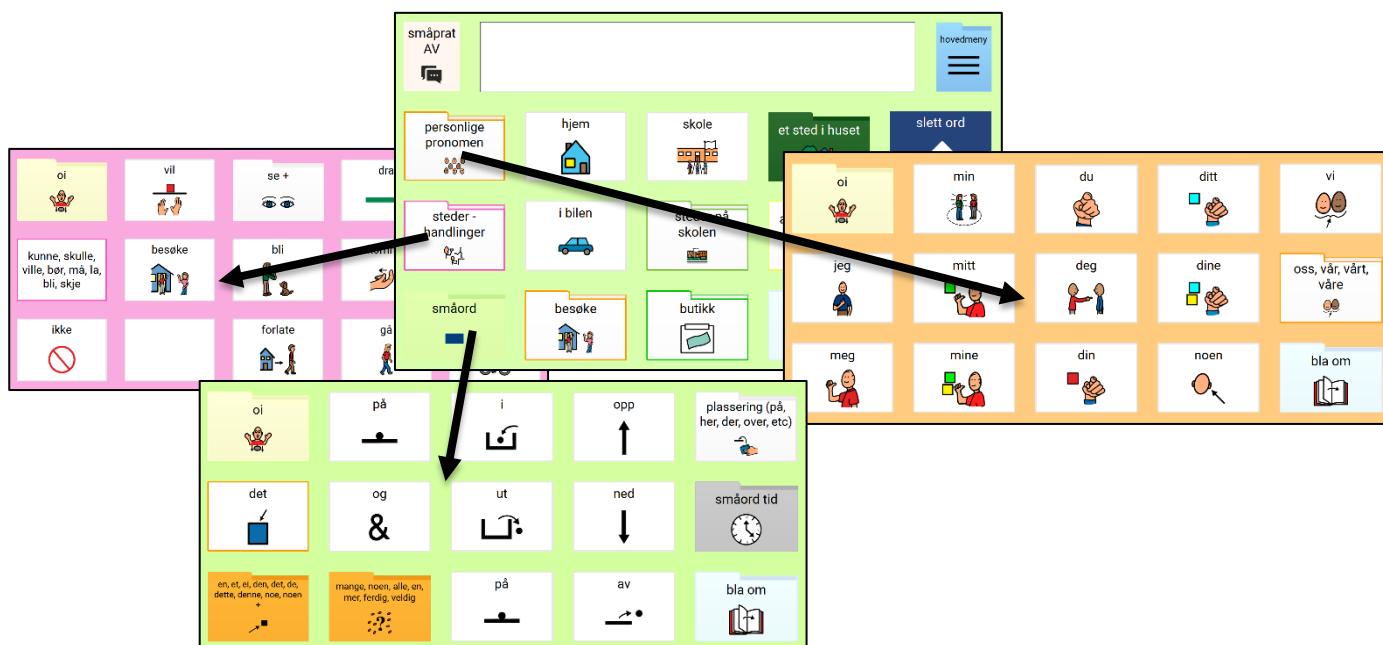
småprat AV

hovedmeny

personlige pronomen

hjem

skole

et sted i huset

slett ord

steder - handlinger

i bilen

sted på skolen

småord

besøke

butikk

oi

vil

se +

dra

kunne, skulle, ville, bør, må, la, bli, skje

besøke

bli

ikke

forlate

gå

oi

min

du

ditt

vi

jeg

mitt

deg

dine

oss, vår, vårt, våre

meg

mine

din

noen

bla om

oi

på

i

opp

plassering (på, her, der, over, etc)

det

og

&

ut

ned

småord tid

en, et, ei, den, det, de, dette, denne, noe, noen +

mange, noen, alle, en, mer, ferdig, veldig

på

av

bla om